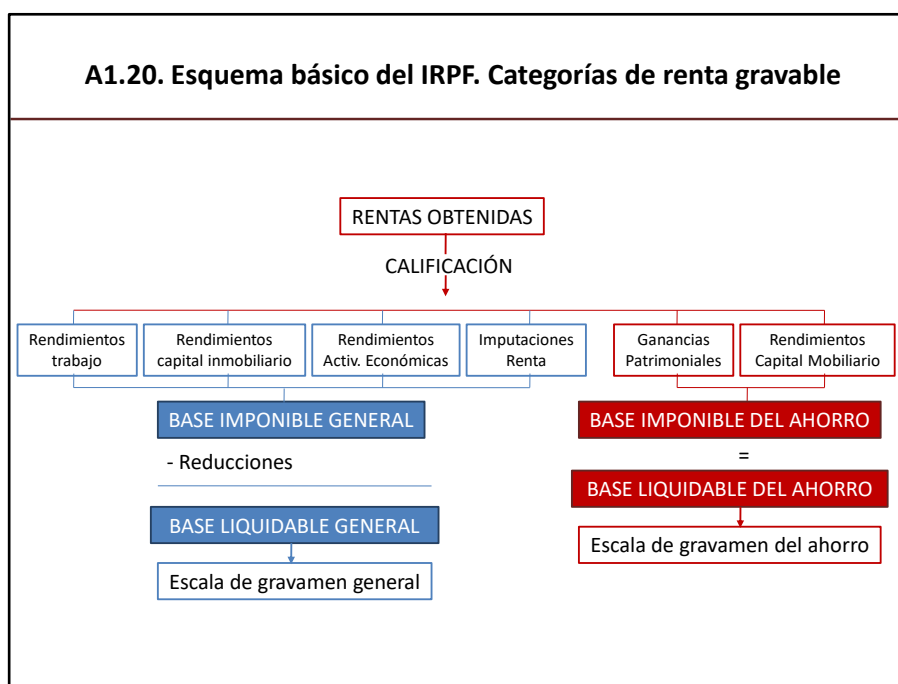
A1.20. Esquema básico del IRPF. Categorías de renta gravable

RENTAS OBTENIDAS

CALIFICACIÓN

Rendimientos trabajo

Rendimientos capital inmobiliario

Rendimientos Activ. Económicas

Imputaciones Renta

Ganancias Patrimoniales

Rendimientos Capital Mobiliario

BASE IMPONIBLE GENERAL

- Reducciones

BASE LIQUIDABLE GENERAL

Escala de gravamen general

BASE IMPONIBLE DEL AHORRO

=

BASE LIQUIDABLE DEL AHORRO

Escala de gravamen del ahorro